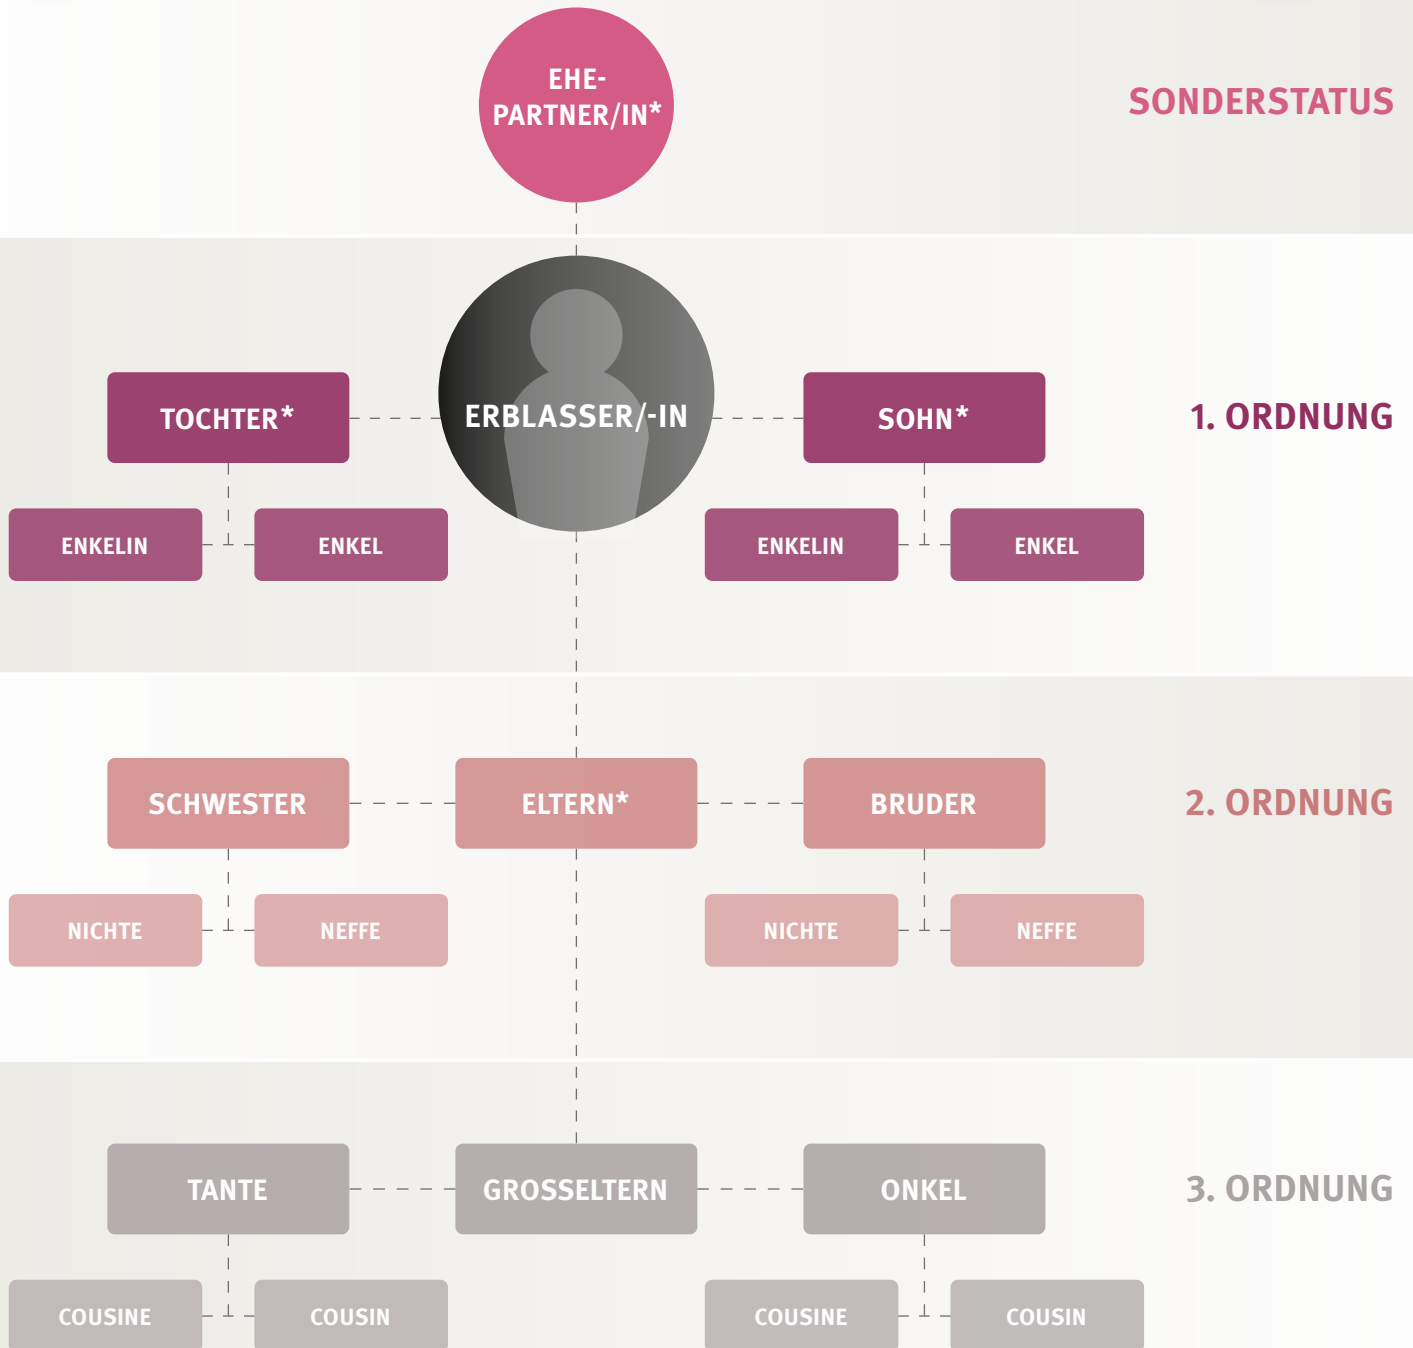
EHE-PARTNER/IN*

SONDERSTATUS

TOCHTER*

ERBLASSER/-IN

SOHN*

1. ORDNUNG

ENKELIN

ENKEL

ENKELIN

ENKEL

SCHWESTER

ELTERN*

BRUDER

2. ORDNUNG

NICHTE

NEFFE

NICHTE

NEFFE

TANTE

GROSSELTERN

ONKEL

3. ORDNUNG

COUSINE

COUSIN

COUSINE

COUSIN